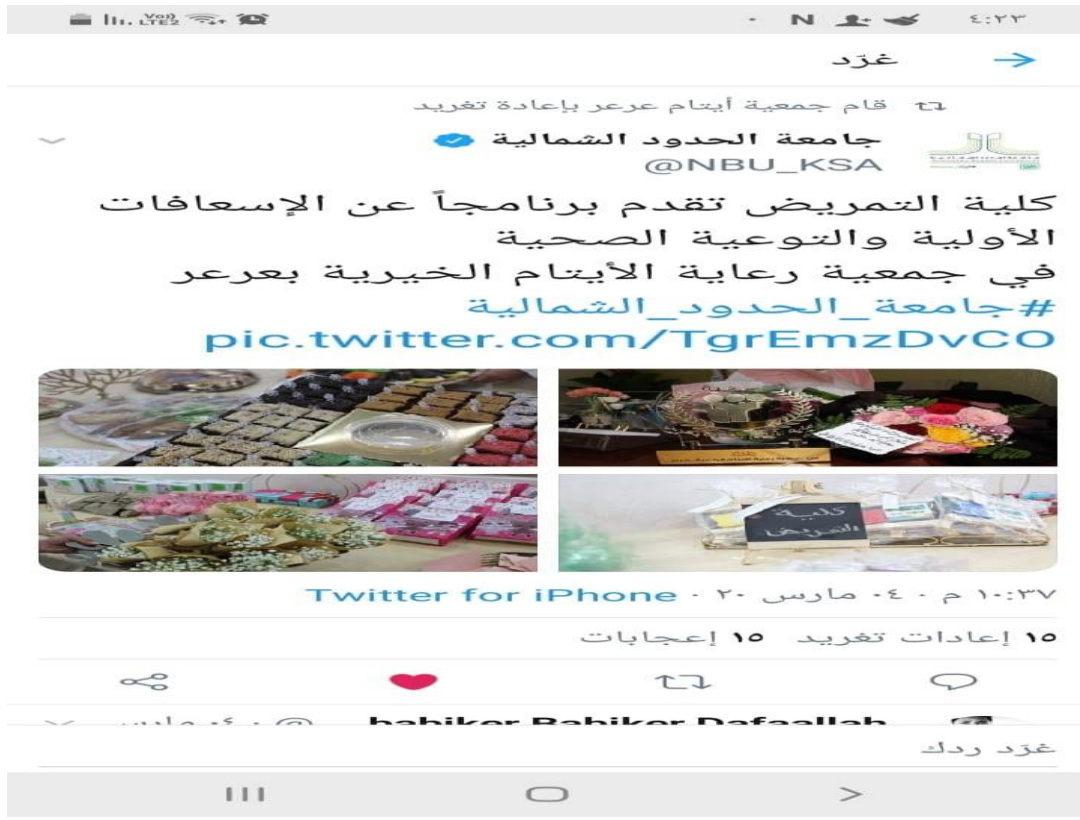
٤:٢٣

غرّد

قام جمعية أيتام عرعر بإعادة تغريد

جامعة الحدود الشمالية
@NBU_KSA

كلية التمريض تقدم برنامجاً عن الإسعافات الأولية والتوعية الصحية
في جمعية رعاية الأيتام الخيرية بعرعر
#جامعة_الحدود_الشمالية
pic.twitter.com/TgrEmzDvCO

كلية التمريض

١٠:٣٧ م · ٠٤ · مارس ٢٠ · Twitter for iPhone

١٥ إعادات تغريد ١٥ إعجابات

babiker Babiker Dafaallah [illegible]

غرّد ردك